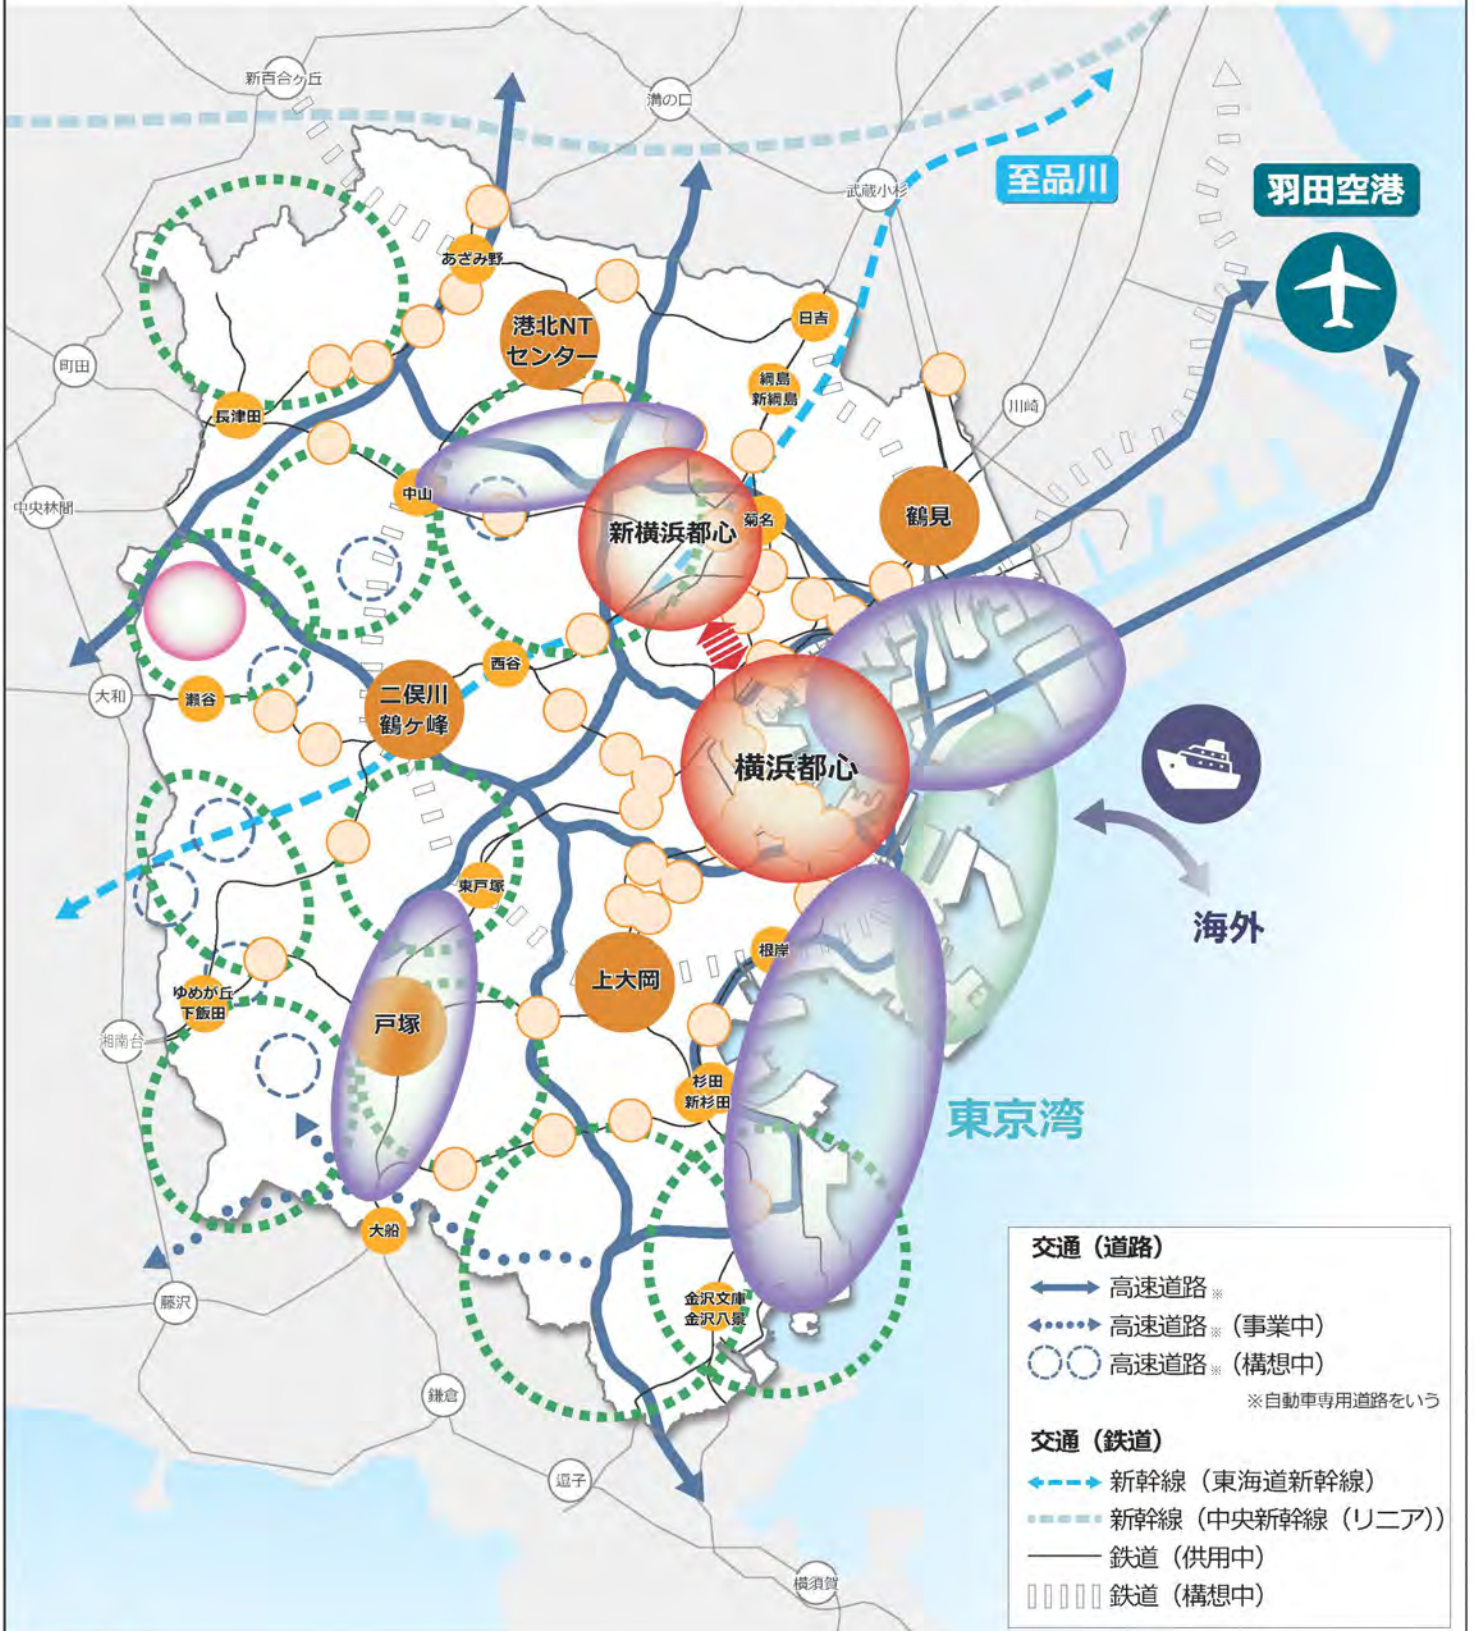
新百合ヶ丘
溝の口
至品川
羽田空港
武蔵小杉
あざみ野
港北NT センター
日吉
町田
綱島 新綱島
川崎
長津田
中山
新横浜都心
菊名
鶴見
中央林間
西谷
大和
瀬谷
二俣川 鶴ヶ峰
横浜都心
東戸塚
海外
根岸
上大岡
ゆめが丘 下飯田
湘南台
戸塚
杉田 新杉田
東京湾
大船
金沢文庫 金沢八景
藤沢
鎌倉
逗子
横須賀

交通（道路）
高速道路※
高速道路※（事業中）
高速道路※（構想中）
※自動車専用道路をいう
交通（鉄道）
新幹線（東海道新幹線）
新幹線（中央新幹線（リニア））
鉄道（供用中）
鉄道（構想中）